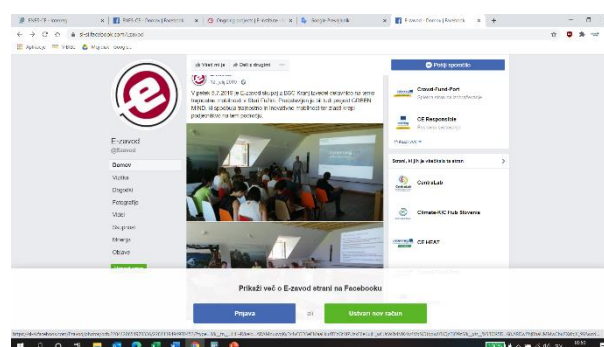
ENPP-CE - Domov | Facebook | ENPP-CE - Domov | Facebook | Dogodki na ljeti | Facebook | Google Prevajalnik | E-zavod - Domov | Facebook

sl-si.facebook.com/Ezavod

Aplikacije | Vsebo | Aktualno | Google

Všeč mi je | Deli z drugimi

E-zavod
12. julij 2019

V petek 5.7.2019, je E-zavod skupaj z BSC Kranj izvedel delavnico na temo trajnostne mobilnosti v Stari Fužini. Predstavljeni so bili tudi projekt GREEN MIND, ki spodbuja trajnostno in inovativne mobilnosti ter dialog med podjetniki na tem področju.

Pošlji sporočilo

Crowd-Fund-Port

CE Responsible

Prikaži vse

Strani, ki jih je všečkala ta stran

ComIsLab

Climate-KIC Hub Slovenia

CE HEAT

E-zavod
@Ezavod

Domov
Vizitka
Dogodki
Fotografije
Videi
Skupnost
Mnenja
Objave

Prikaži več o E-zavod strani na Facebooku

Prijava | ali | Ustvari nov račun